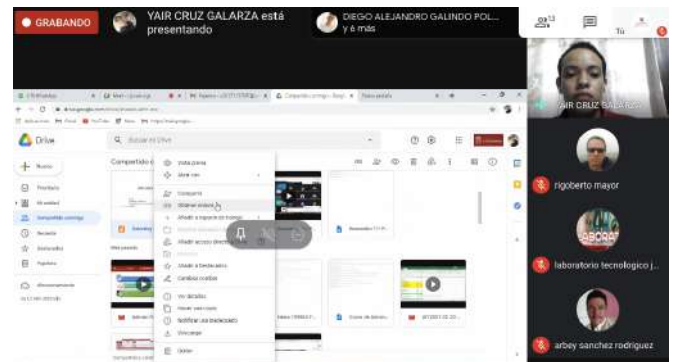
GRABANDO

YAIR CRUZ GALARZA está presentando

DIEGO ALEJANDRO GALINDO POL... y 6 más

13

Tú

Drive

Buscar en Drive

Nuevo

Prioridad

Mi unidad

Compartido conmigo

Reciente

Destacados

Papelera

Almacenamiento

Compartido conmigo

Vista previa

Abrir con

Compartir

Obtener enlace

Añadir a espacio de trabajo

Añadir acceso directo

Añadir a Destacados

Cambiar nombre

Ver detalles

Hacer una copia

Notificar uso inadecuado

Descargar

Quitar

YAIR CRUZ GALARZA

rigoberto mayor

laboratorio tecnologico j...

arbey sanchez rodriguez